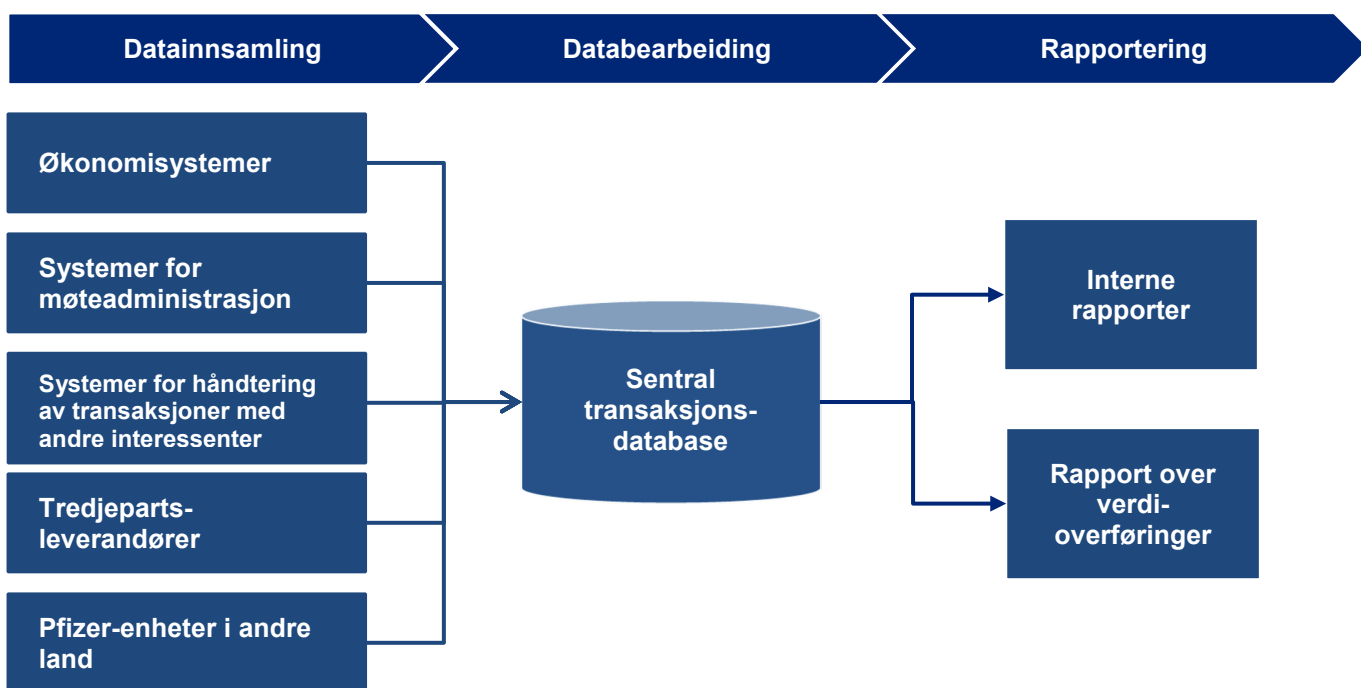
Datainnsamling

Databearbeiding

Rapportering

Økonomisystemer

Systemer for møteadministrasjon

Systemer for håndtering av transaksjoner med andre interessenter

Tredjeparts-leverandører

Pfizer-enheter i andre land

Sentral transaksjons-database

Interne rapporter

Rapport over verdi-overføringer